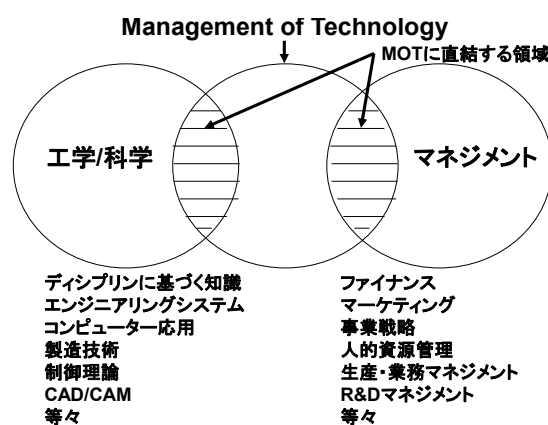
Management of Technology

MOTに直結する領域

工学/科学

マネジメント

ディシプリンに基づく知識
エンジニアリングシステム
コンピューター応用
製造技術
制御理論
CAD/CAM
等々

ファイナンス
マーケティング
事業戦略
人的資源管理
生産・業務マネジメント
R&Dマネジメント
等々